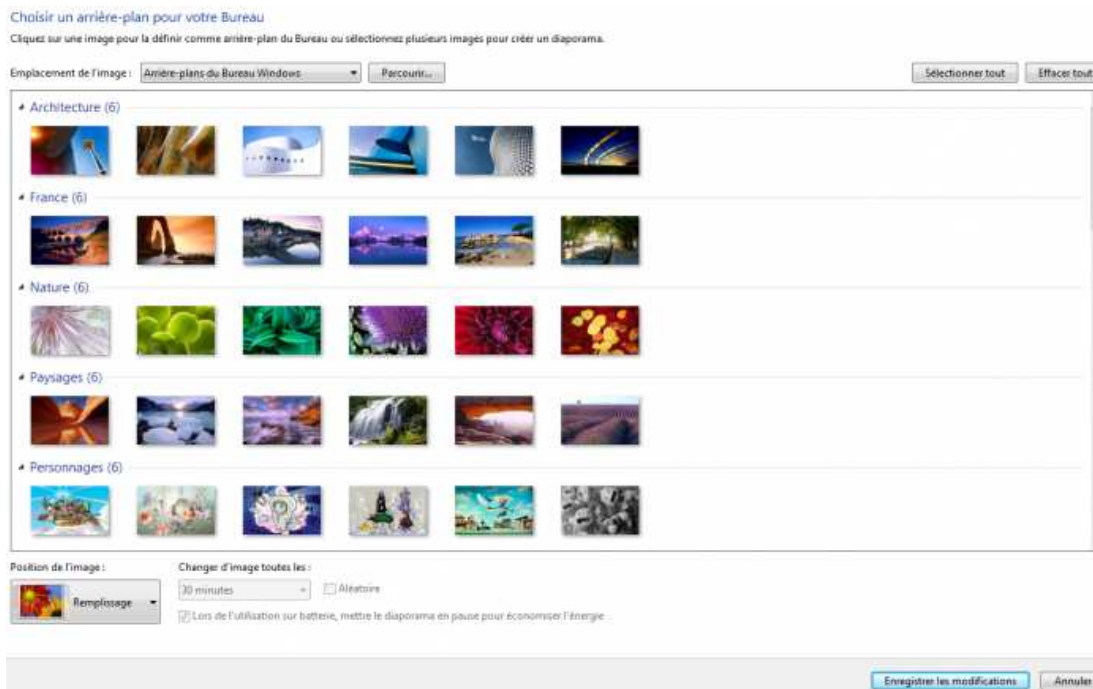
Choisir un arrière-plan pour votre Bureau

Cliquez sur une image pour la définir comme arrière-plan du Bureau ou sélectionnez plusieurs images pour créer un diaporama.

Emplacement de l'image : Arrière-plans du Bureau Windows Parcourir...

Sélectionner tout Effacer tout

Architecture (6)

France (6)

Nature (6)

Paysages (6)

Personnages (6)

Position de l'image :

Remplissage

Changer d'image toutes les :

30 minutes

Aléatoire

Lors de l'utilisation sur batterie, mettre le diaporama en pause pour économiser l'énergie

Enregistrer les modifications Annuler